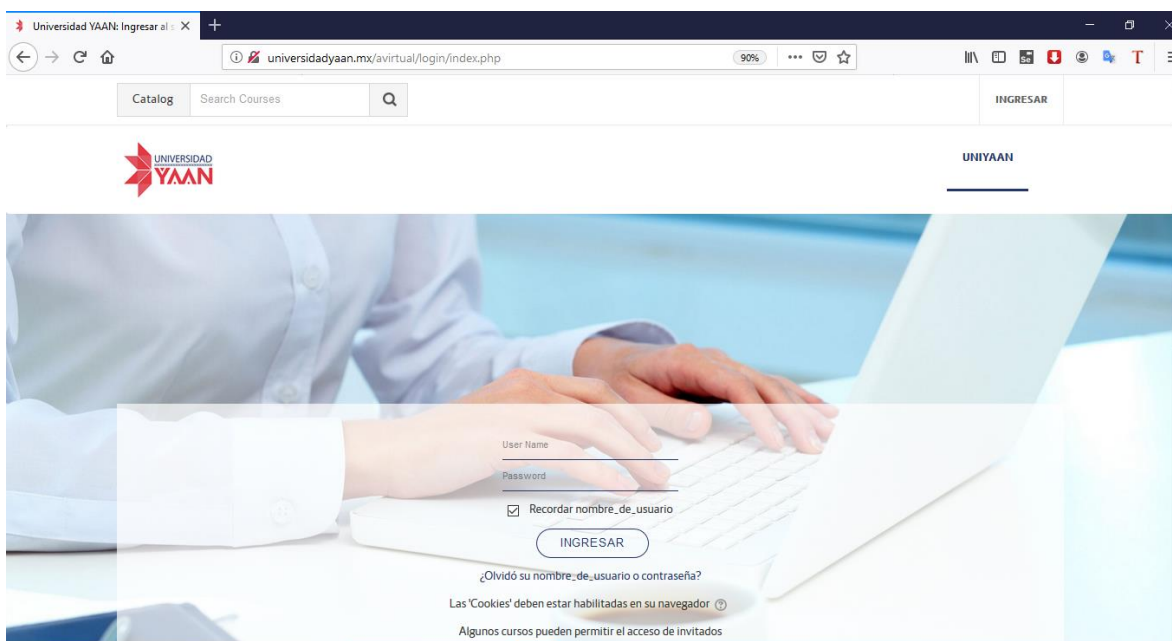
Universidad YAAN: Ingresar al s

universidadyaan.mx/avirtual/login/index.php

90%

Catalog

Search Courses

INGRESAR

UNIVERSIDAD YAAN

UNIYAAN

User Name

Password

Recordar nombre_de_usuario

INGRESAR

¿Olvidó su nombre_de_usuario o contraseña?

Las 'Cookies' deben estar habilitadas en su navegador

Algunos cursos pueden permitir el acceso de invitados